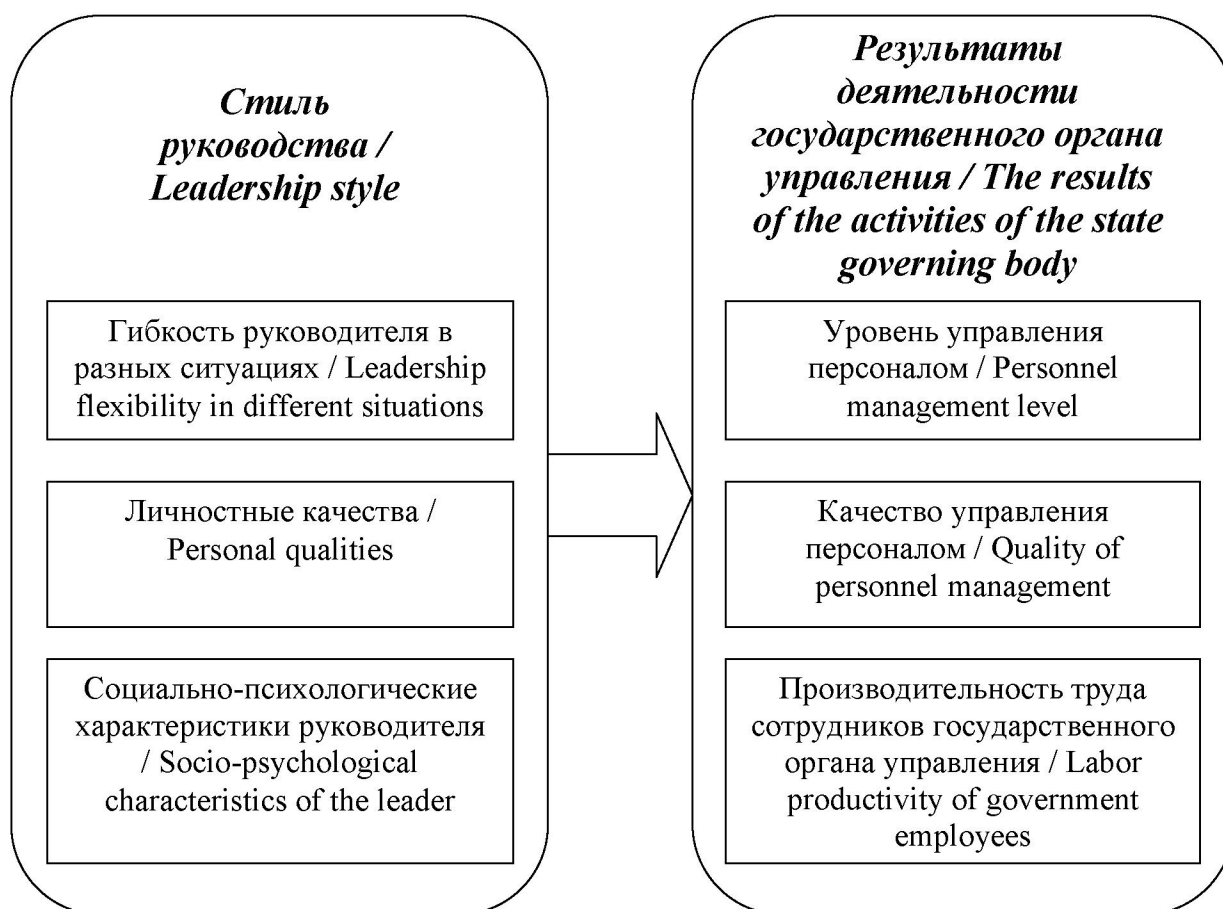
Стиль руководства / Leadership style

Гибкость руководителя в разных ситуациях / Leadership flexibility in different situations

Личностные качества / Personal qualities

Социально-психологические характеристики руководителя / Socio-psychological characteristics of the leader

Результаты деятельности государственного органа управления / The results of the activities of the state governing body

Уровень управления персоналом / Personnel management level

Качество управления персоналом / Quality of personnel management

Производительность труда сотрудников государственного органа управления / Labor productivity of government employees